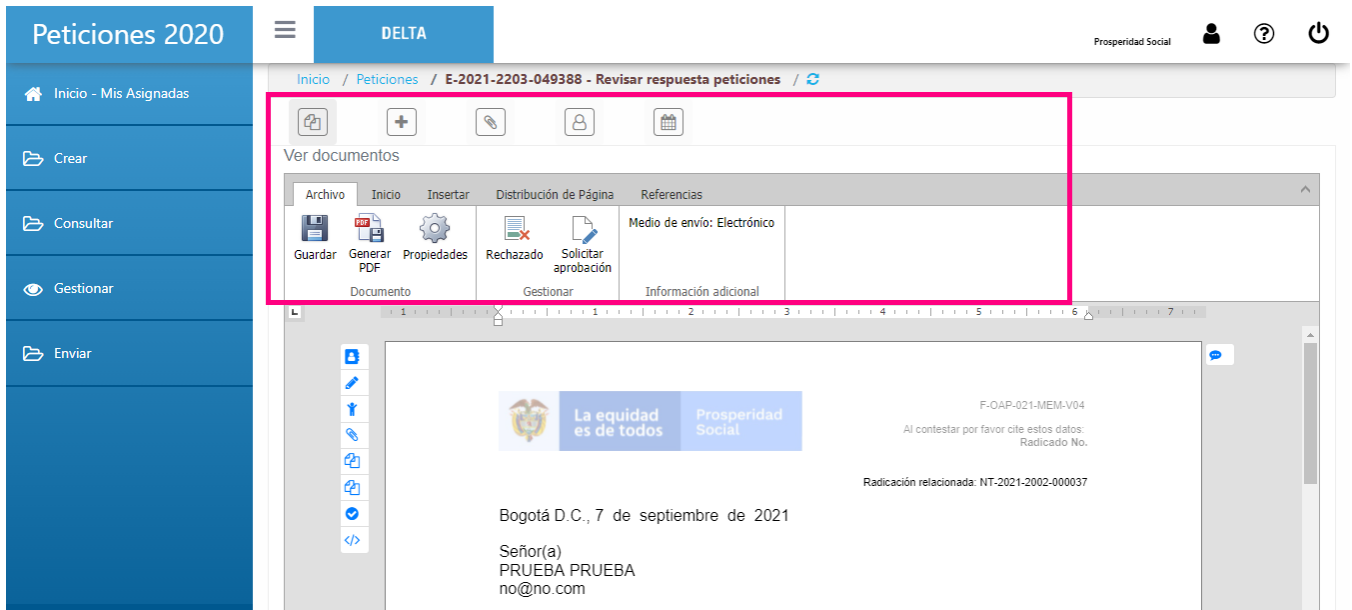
Peticiones 2020

DELTA

Prosperidad Social

Inicio - Mis Asignadas

Crear

Consultar

Gestionar

Enviar

Inicio / Peticiones / E-2021-2203-049388 - Revisar respuesta peticiones /

Ver documentos

Archivo Inicio Insertar Distribución de Página Referencias

Guardar Generar PDF Propiedades
Documento

Rechazado Solicitar aprobación
Gestionar

Medio de envío: Electrónico
Información adicional

1 1 2 3 4 5 6 7

La equidad es de todos Prosperidad Social

F-OAP-021-MEM-V04

Al contestar por favor cite estos datos:
Radicado No.

Radicación relacionada: NT-2021-2002-000037

Bogotá D.C., 7 de septiembre de 2021

Señor(a)
PRUEBA PRUEBA
no@no.com